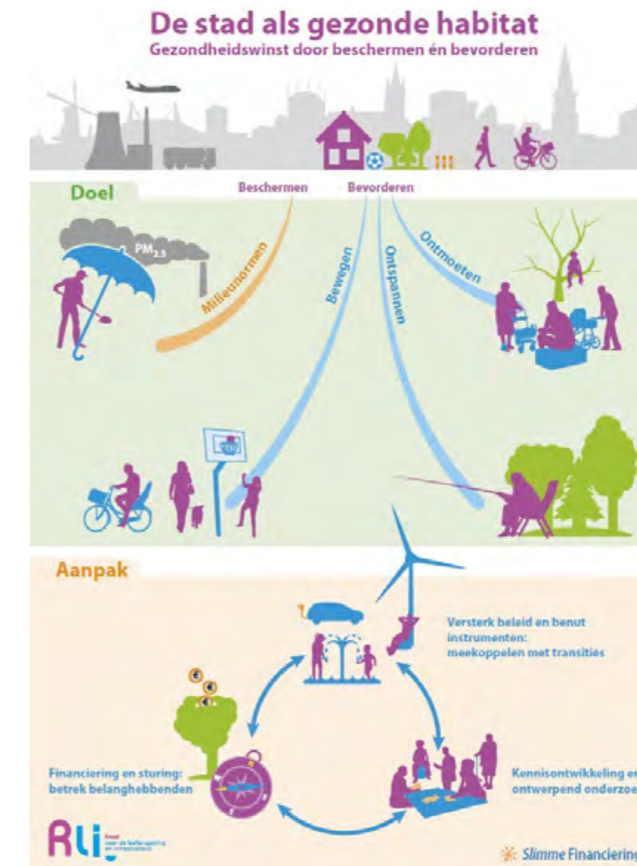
De stad als gezonde habitat

Gezondheidswinst door beschermen én bevorderen

Doel

Beschermen

Bevorderen

$PM_{2,5}$

Milieunormen

Bewegen

Ontspannen

Ontmoeten

Aanpak

Versterk beleid en benut instrumenten: meekoppelen met transities

Financiering en sturing: betrek belanghebbenden

Kennisontwikkeling en ontwerpend onderzoe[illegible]

Rli

Raad voor de leefomgeving en infrastructuur

Slimme Financiering